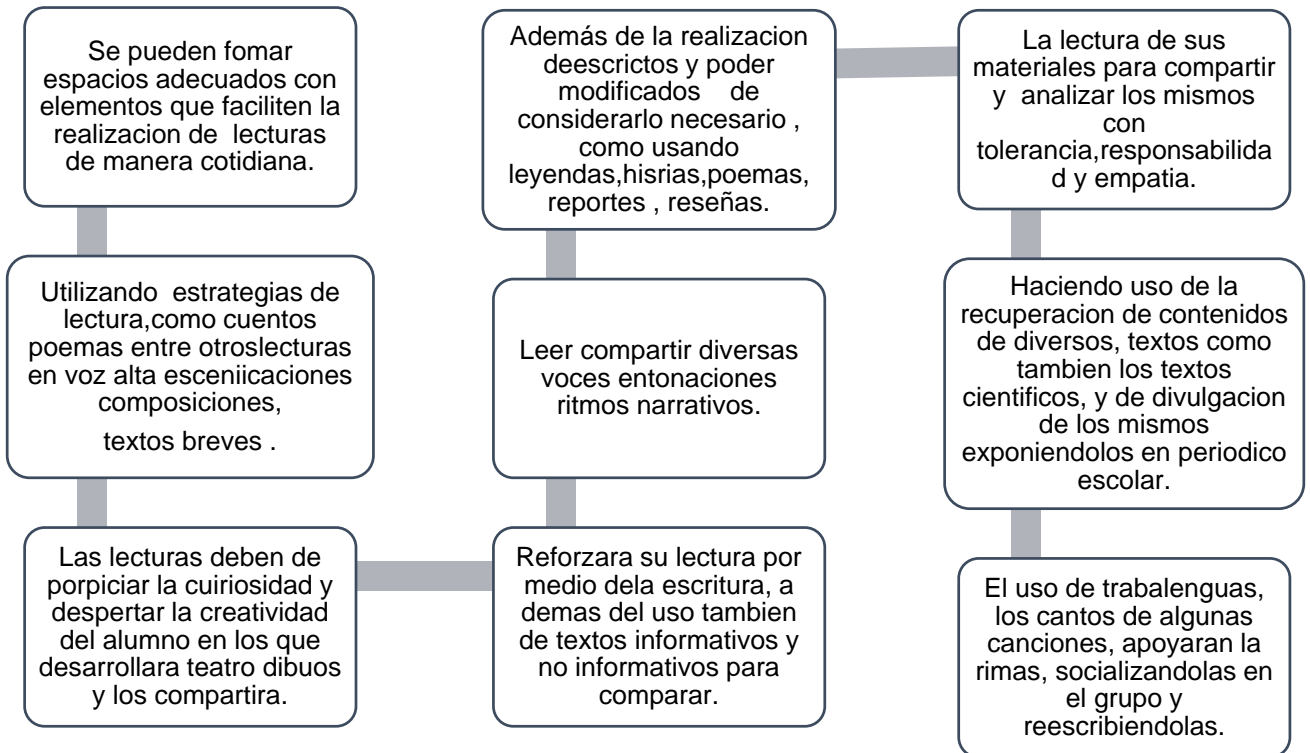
Se pueden fomar espacios adecuados con elementos que faciliten la realizacion de lecturas de manera cotidiana.

Utilizando estrategias de lectura,como cuentos poemas entre otroslecturas en voz alta esceniicaciones composiciones,

textos breves .

Las lecturas deben de porpiciar la cuiriosidad y despertar la creatividad del alumno en los que desarrollara teatro dibuos y los compartira.

Reforzara su lectura por medio dela escritura, a demas del uso tambien de textos informativos y no informativos para comparar.

Leer compartir diversas voces entonaciones ritmos narrativos.

Además de la realizacion deescrictos y poder modificados de considerarlo necesario , como usando leyendas,hisrias,poemas, reportes , reseñas.

La lectura de sus materiales para compartir y analizar los mismos con tolerancia,responsabilidad y empatia.

Haciendo uso de la recuperacion de contenidos de diversos, textos como tambien los textos cientificos, y de divulgacion de los mismos exponiendolos en periodico escolar.

El uso de trabalenguas, los cantos de algunas canciones, apoyaran la rimas, socializandolas en el grupo y reescribiendolas.